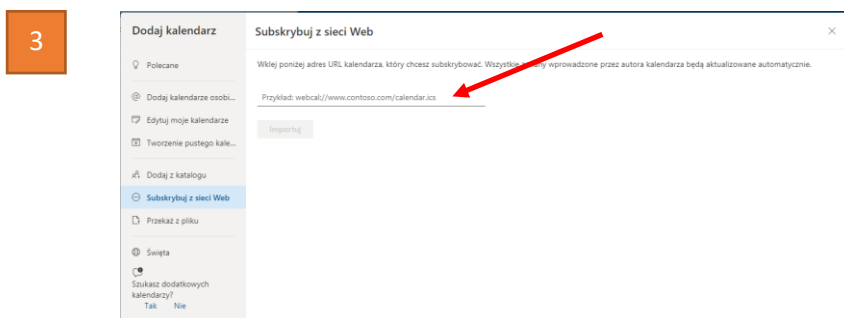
3

Dodaj kalendarz

Polecane

Dodaj kalendarze osobi...

Edytuj moje kalendarze

Tworzenie pustego kale...

Dodaj z katalogu

Subskrybuj z sieci Web

Przekaż z pliku

Święta

Szukasz dodatkowych kalendarzy?
Tak Nie

Subskrybuj z sieci Web

×

Wklej poniżej adres URL kalendarza, który chcesz subskrybować. Wszystkie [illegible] wprowadzone przez autora kalendarza będą aktualizowane automatycznie.

Przykład: webcal://www.contoso.com/calendar.ics

Importuj